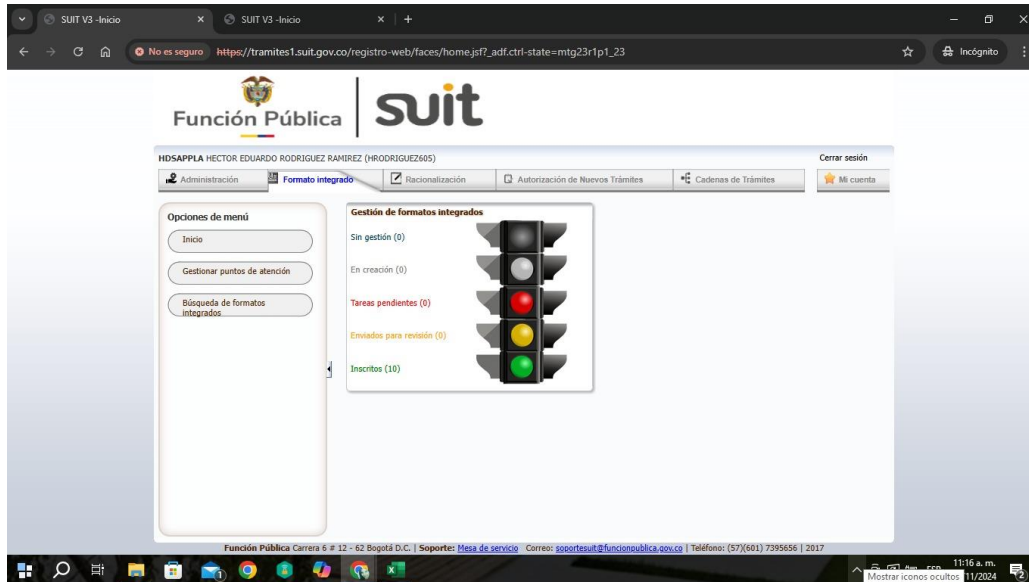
SUIT V3 -Inicio
SUIT V3 -Inicio
No es seguro https://tramites1.suit.gov.co/registro-web/faces/home.jsf?_adf.ctrl-state=mtg23r1p1_23
Incógnito

Función Pública suit

HDSAPPLA HECTOR EDUARDO RODRIGUEZ RAMIREZ (HRODRIGUEZ605)
Cerrar sesión

Administración
Formato integrado
Racionalización
Autorización de Nuevos Trámites
Cadenas de Trámites
Mi cuenta

Opciones de menú
Inicio
Gestionar puntos de atención
Búsqueda de formatos integrados

Gestión de formatos integrados
Sin gestión (0)
En creación (0)
Tareas pendientes (0)
Enviados para revisión (0)
Inscritos (10)

Función Pública Carrera 6 # 12 - 62 Bogotá D.C. | Soporte: Mesa de servicio Correo: soportesuit@funcionpublica.gov.co | Teléfono: (57)(601) 7395656 | 2017

11:16 a. m.
Mostrar iconos ocultos 11/2024